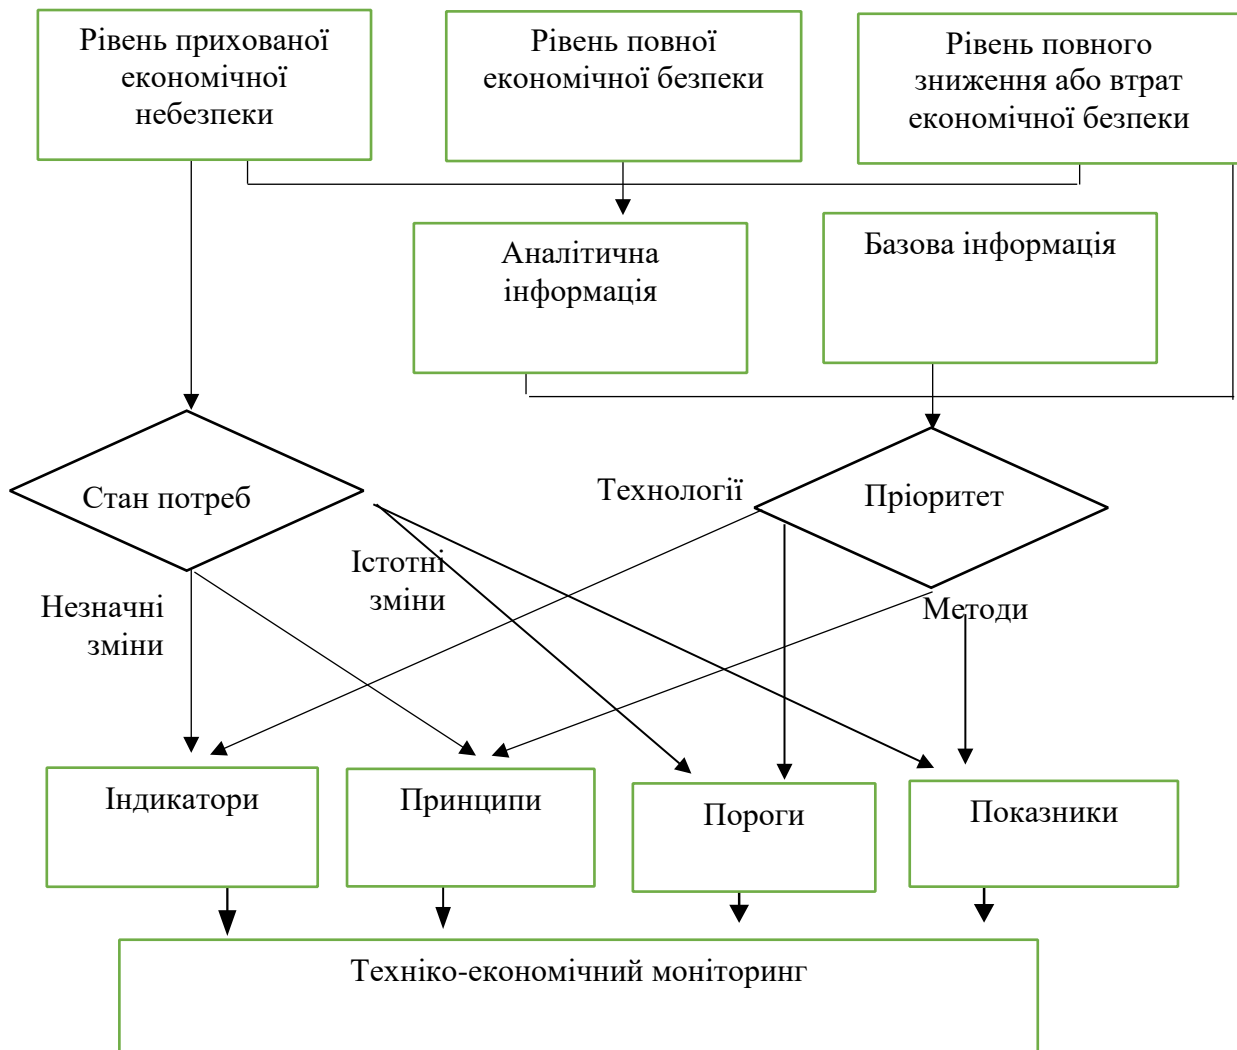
Рівень прихованої економічної небезпеки

Рівень повної економічної безпеки

Рівень повного зниження або втрат економічної безпеки

Аналітична інформація

Базова інформація

Стан потреб

Пріоритет

Технології

Істотні зміни

Незначні зміни

Методи

Індикатори

Принципи

Пороги

Показники

Техніко-економічний моніторинг